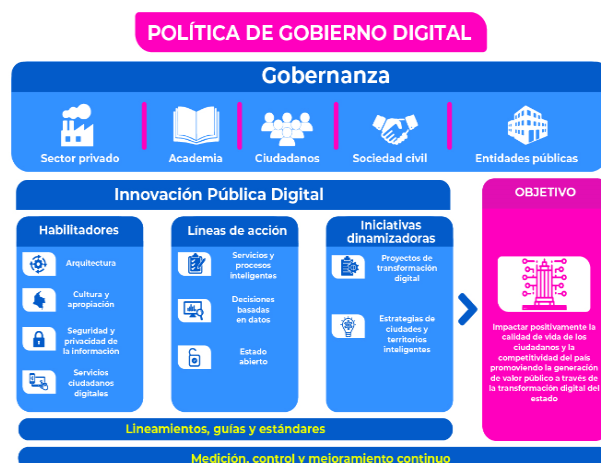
POLÍTICA DE GOBIERNO DIGITAL

Gobernanza

Sector privado
Academia
Ciudadanos
Sociedad civil
Entidades públicas

Innovación Pública Digital

Habilitadores
Arquitectura
Cultura y apropiación
Seguridad y privacidad de la información
Servicios ciudadanos digitales

Líneas de acción
Servicios y procesos inteligentes
Decisiones basadas en datos
Estado abierto

Iniciativas dinamizadoras
Proyectos de transformación digital
Estrategias de ciudades y territorios inteligentes

OBJETIVO
Impactar positivamente la calidad de vida de los ciudadanos y la competitividad del país promoviendo la generación de valor público a través de la transformación digital del estado

Lineamientos, guías y estándares

Medición, control y mejoramiento continuo